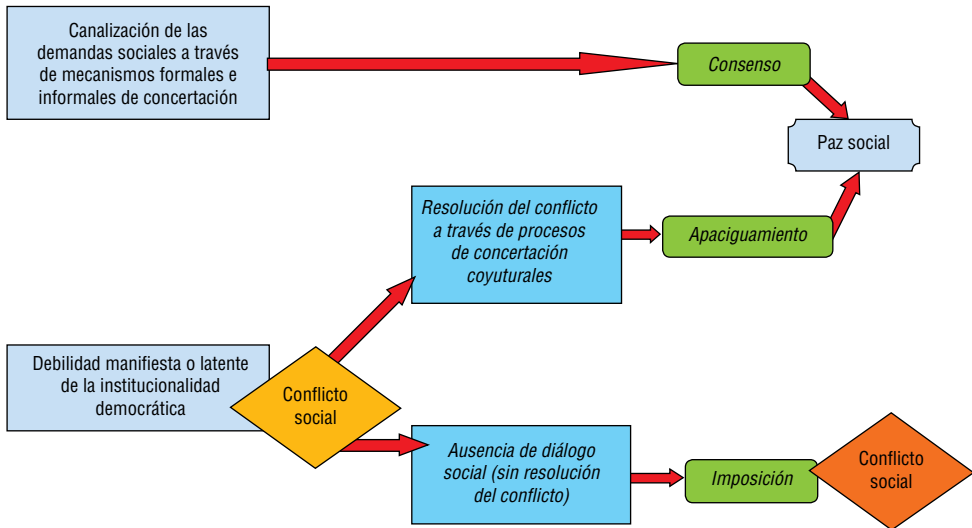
Canalización de las demandas sociales a través de mecanismos formales e informales de concertación

Consenso

Paz social

Resolución del conflicto a través de procesos de concertación coyuturales

Apaciguamiento

Debilidad manifiesta o latente de la institucionalidad democrática

Conflicto social

Ausencia de diálogo social (sin resolución del conflicto)

Imposición

Conflicto social